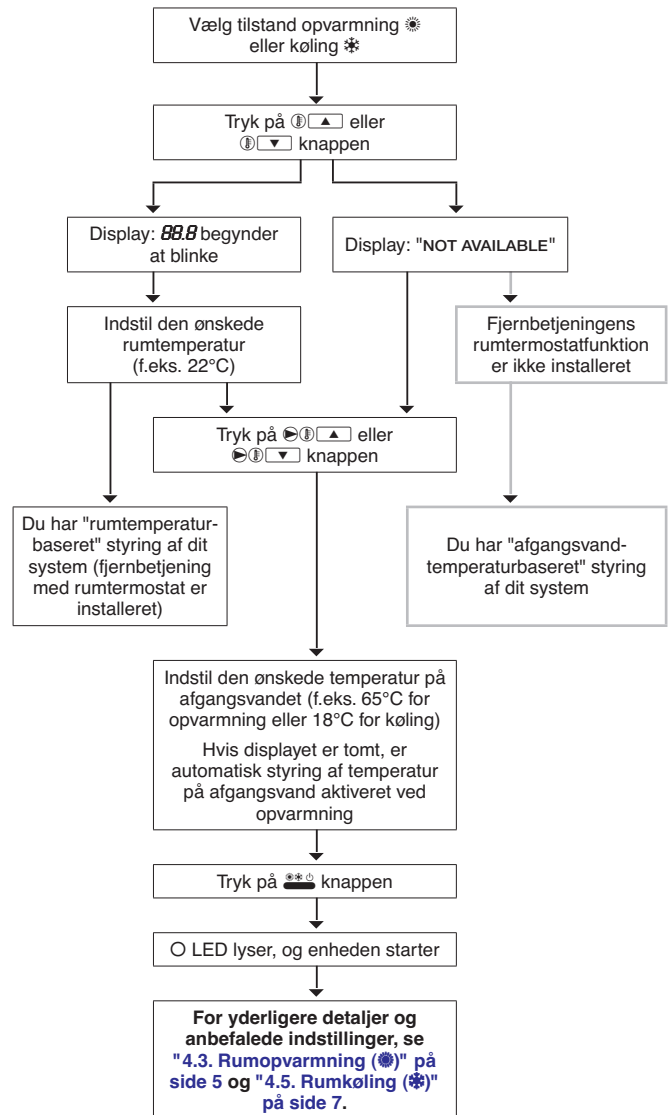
Vælg tilstand opvarmning ☀ eller køling ❄

Tryk på ▲ eller ▼ knappen

Display: 88.8 begynder at blinke

Display: "NOT AVAILABLE"

Indstil den ønskede rumtemperatur (f.eks. 22°C)

Fjernbetjeningens rumtermostatfunktion er ikke installeret

Tryk på ▲ eller ▼ knappen

Du har "rumtemperaturbaseret" styring af dit system (fjernbetjening med rumtermostat er installeret)

Du har "afgangsvandtemperaturbaseret" styring af dit system

Indstil den ønskede temperatur på afgangsvandet (f.eks. 65°C for opvarmning eller 18°C for køling)

Hvis displayet er tomt, er automatisk styring af temperatur på afgangsvand aktiveret ved opvarmning

Tryk på knappen

O LED lyser, og enheden starter

**For yderligere detaljer og anbefalede indstillinger, se "4.3. Rumopvarmning (☀)" på side 5 og "4.5. Rumkøling (❄)" på side 7.**